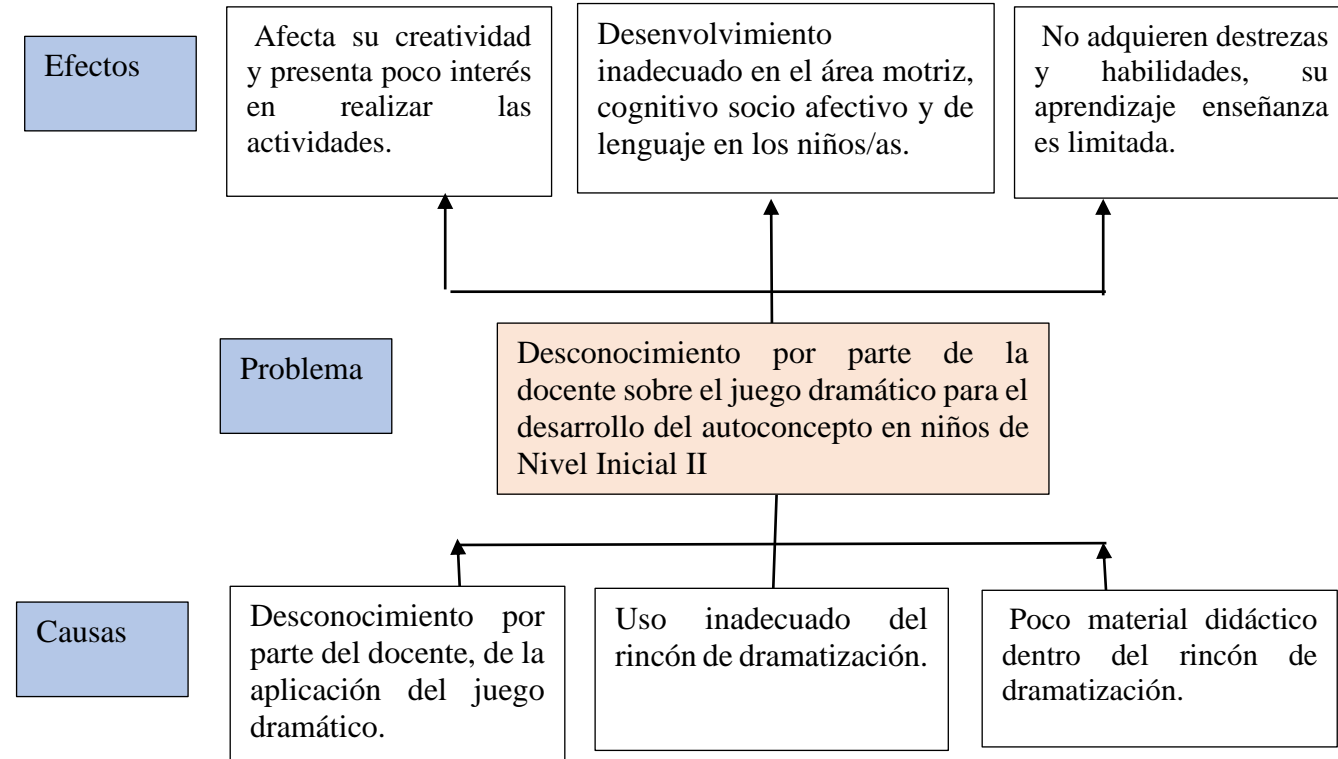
Efectos

Afecta su creatividad y presenta poco interés en realizar las actividades.

Desenvolvimiento inadecuado en el área motriz, cognitivo socio afectivo y de lenguaje en los niños/as.

No adquieren destrezas y habilidades, su aprendizaje enseñanza es limitada.

Problema

Desconocimiento por parte de la docente sobre el juego dramático para el desarrollo del autoconcepto en niños de Nivel Inicial II

Causas

Desconocimiento por parte del docente, de la aplicación del juego dramático.

Uso inadecuado del rincón de dramatización.

Poco material didáctico dentro del rincón de dramatización.